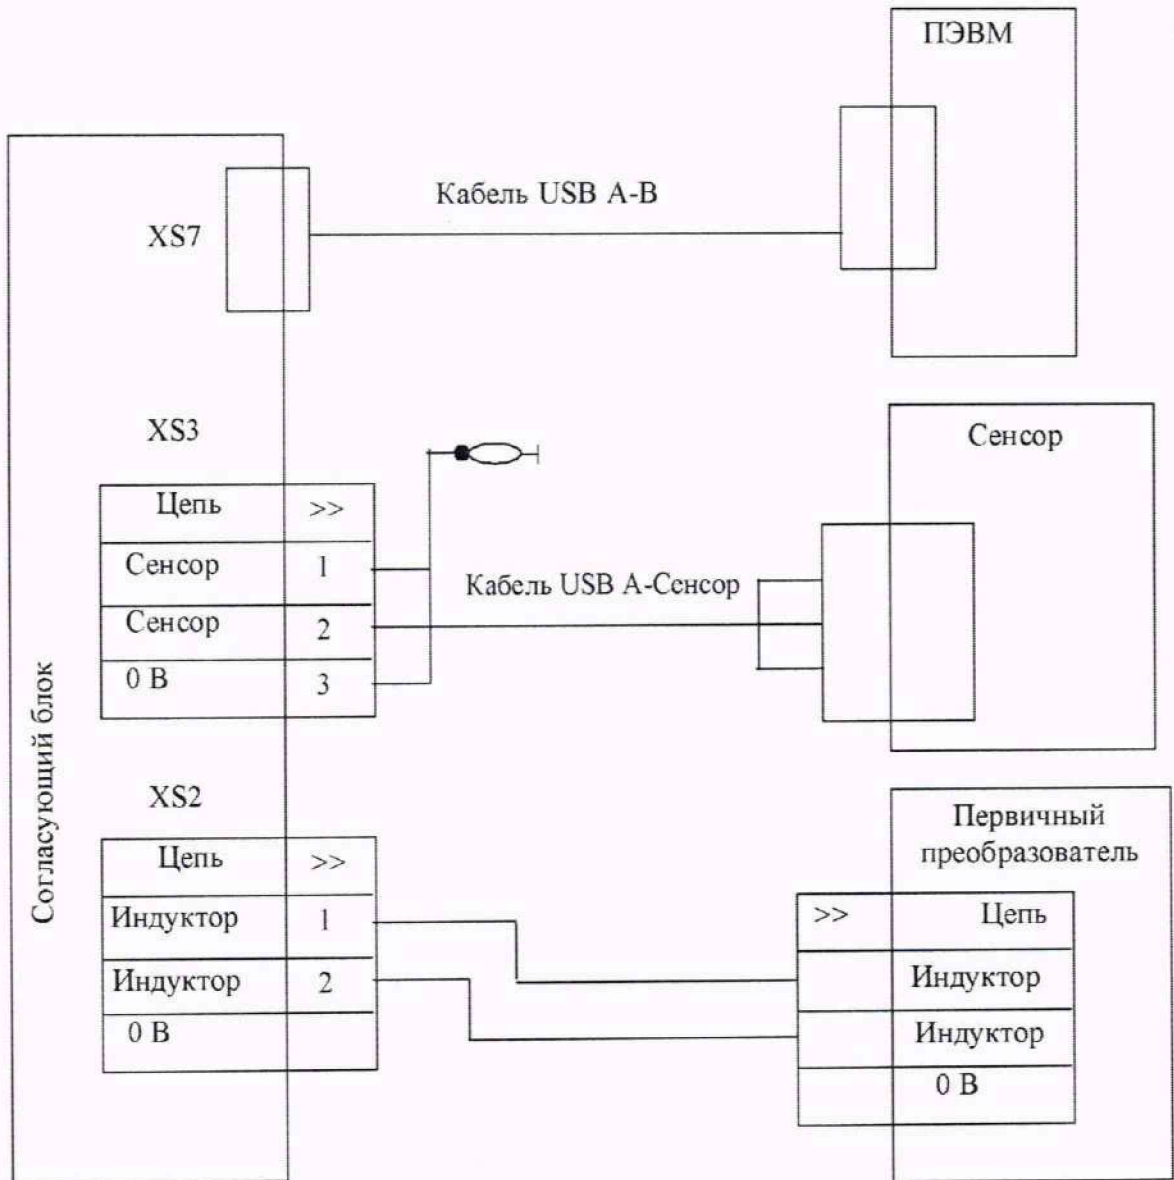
ПЭВМ

XS7

Кабель USB A-B

XS3

Сенсор

| Цепь | >> |
|---|---|
| Сенсор | 1 |
| Сенсор | 2 |
| 0 В | 3 |

Кабель USB A-Сенсор

Согласующий блок

XS2

| Цепь | >> |
|---|---|
| Индуктор | 1 |
| Индуктор | 2 |
| 0 В | |

Первичный преобразователь

| >> | Цепь |
|---|---|
| | Индуктор |
| | Индуктор |
| | 0 В |